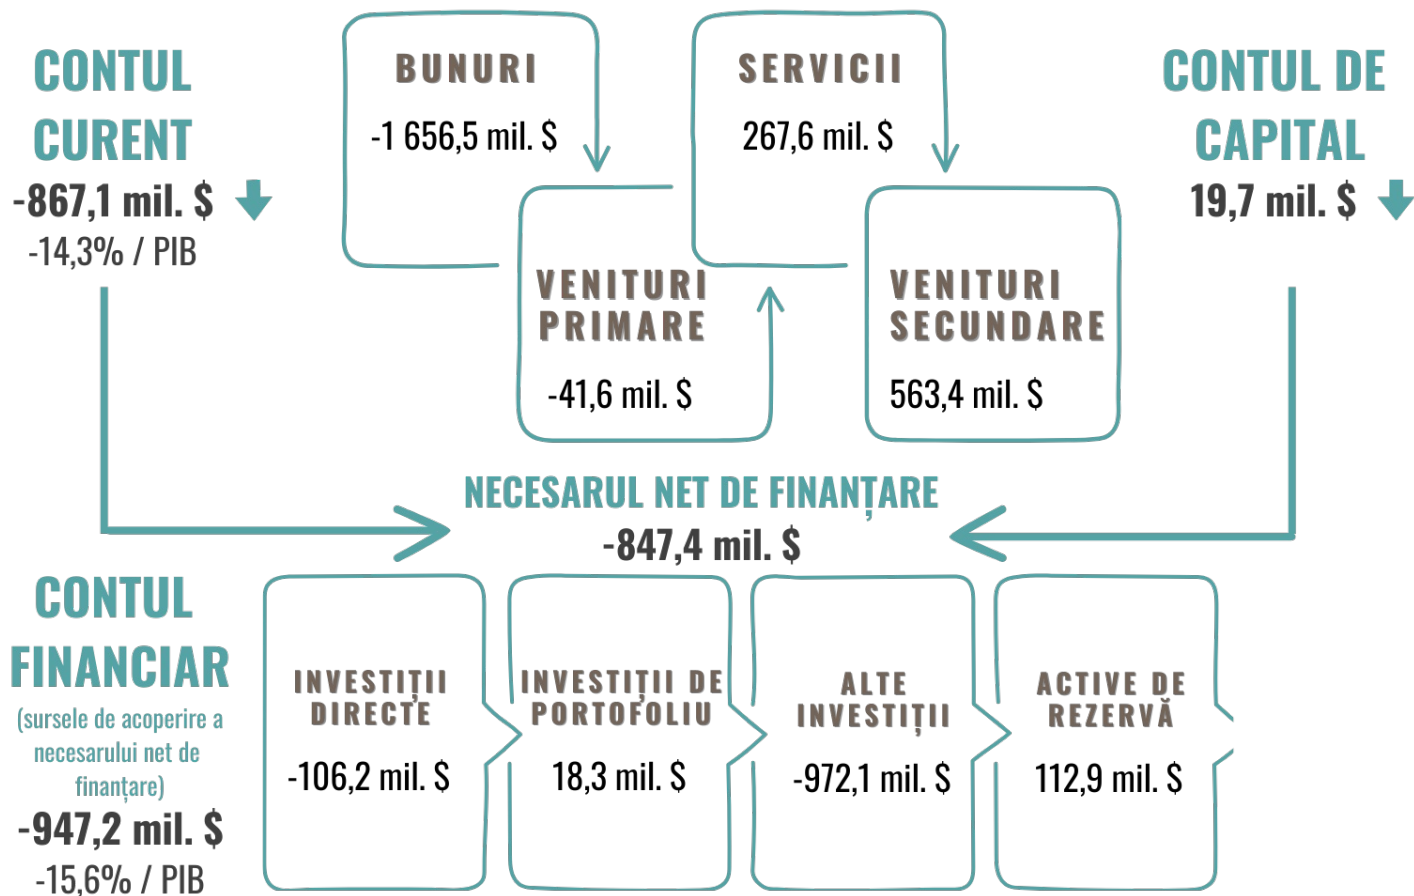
CONTUL CURENT
-867,1 mil. $
-14,3% / PIB

BUNURI
-1 656,5 mil. $

SERVICII
267,6 mil. $

CONTUL DE CAPITAL
19,7 mil. $

VENITURI PRIMARE
-41,6 mil. $

VENITURI SECUNDARE
563,4 mil. $

NECESARUL NET DE FINANȚARE
-847,4 mil. $

CONTUL FINANCIAR
(sursele de acoperire a necesarului net de finanțare)
-947,2 mil. $
-15,6% / PIB

INVESTIȚII DIRECTE
-106,2 mil. $

INVESTIȚII DE PORTOFOLIU
18,3 mil. $

ALTE INVESTIȚII
-972,1 mil. $

ACTIVE DE REZERVĂ
112,9 mil. $